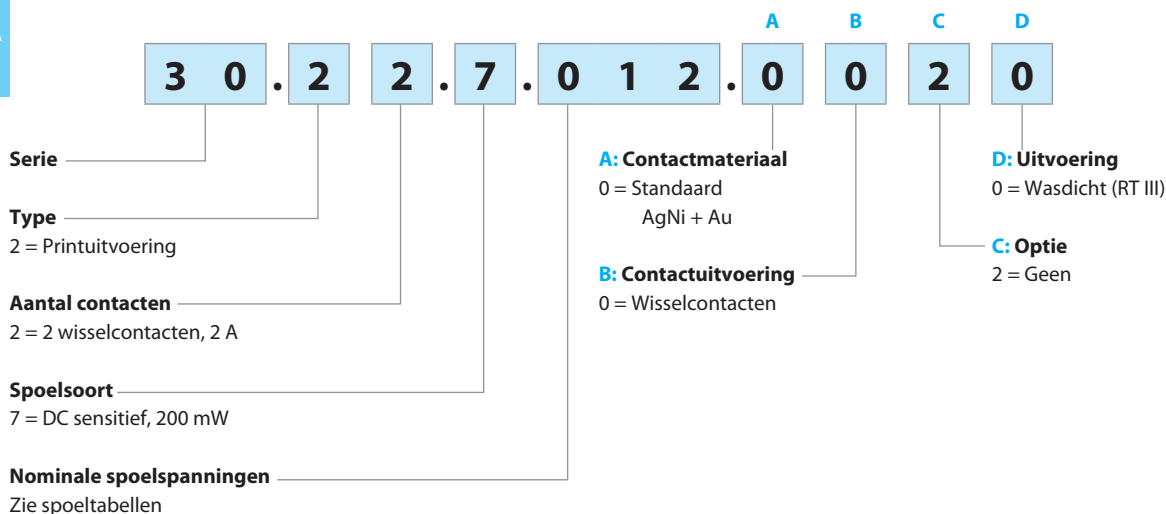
A B C D

3 0 . 2 2 . 7 . 0 1 2 . 0 0 2 0

Serie

Type
2 = Printuitvoering

Aantal contacten
2 = 2 wisselcontacten, 2 A

Spoelsoort
7 = DC sensitief, 200 mW

Nominale spoelspanningen
Zie spoeltabellen

A: Contactmateriaal
0 = Standaard
AgNi + Au

B: Contactuitvoering
0 = Wisselcontacten

D: Uitvoering
0 = Wasdicht (RT III)

C: Optie
2 = Geen